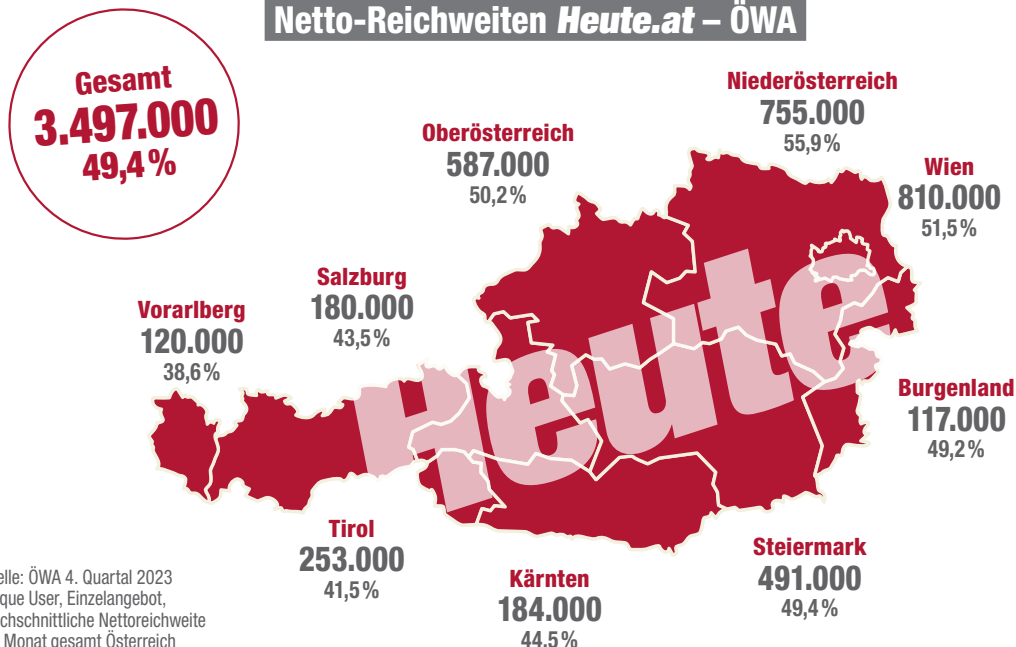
Netto-Reichweiten Heute.at – ÖWA

Gesamt
3.497.000
49,4 %

Oberösterreich
587.000
50,2 %

Niederösterreich
755.000
55,9 %

Wien
810.000
51,5 %

Salzburg
180.000
43,5 %

Vorarlberg
120.000
38,6 %

Heute

Burgenland
117.000
49,2 %

Tirol
253.000
41,5 %

Kärnten
184.000
44,5 %

Steiermark
491.000
49,4 %

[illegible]elle: ÖWA 4. Quartal 2023
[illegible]que User, Einzelangebot,
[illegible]chschnittliche Nettoreichweite
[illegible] Monat gesamt Österreich